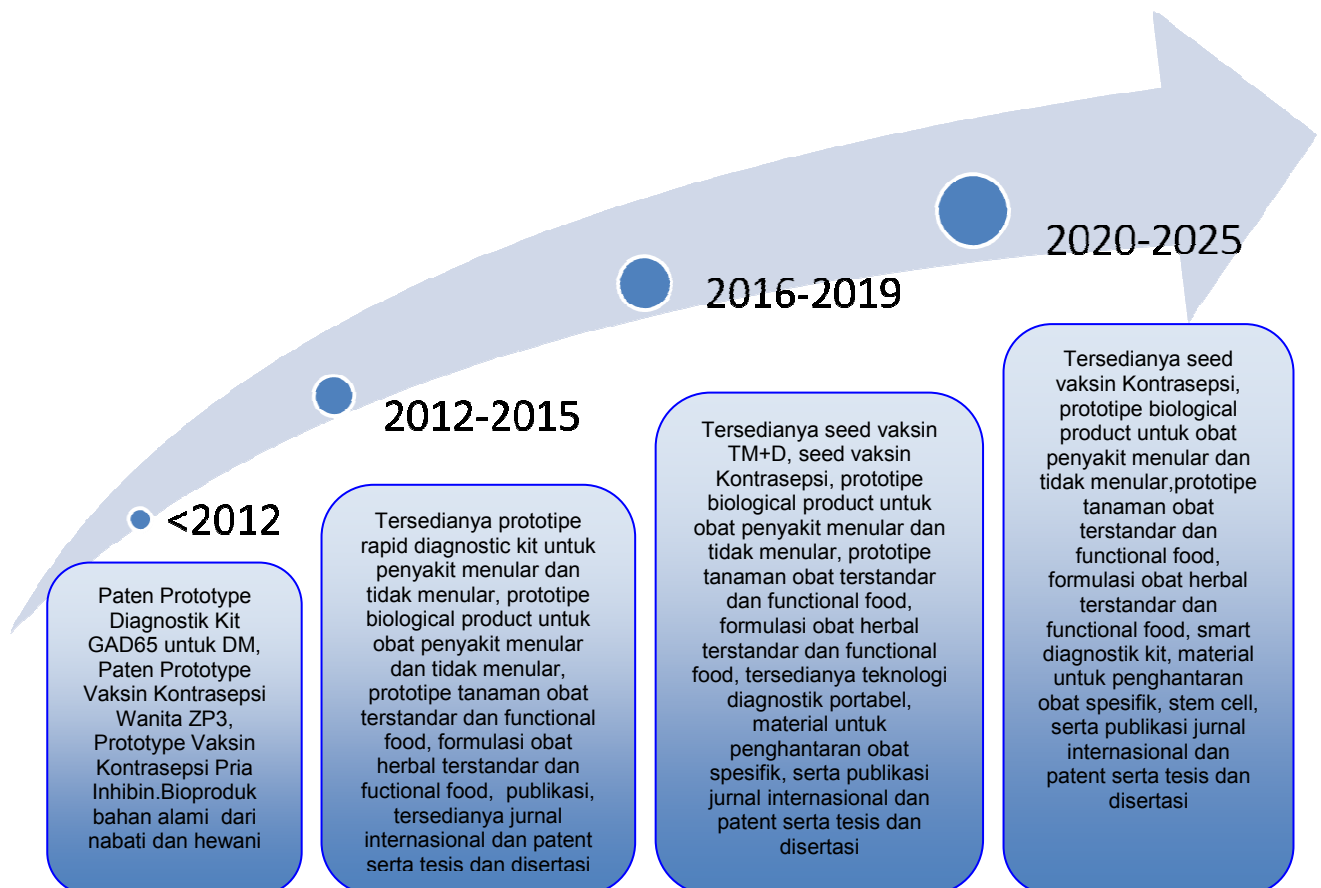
2020-2025

2016-2019

2012-2015

<2012

Paten Prototype Diagnostik Kit GAD65 untuk DM, Paten Prototype Vaksin Kontrasepsi Wanita ZP3, Prototype Vaksin Kontrasepsi Pria Inhibin.Bioproduk bahan alami dari nabati dan hewani

Tersedianya prototipe rapid diagnostic kit untuk penyakit menular dan tidak menular, prototipe biological product untuk obat penyakit menular dan tidak menular, prototipe tanaman obat terstandar dan functional food, formulasi obat herbal terstandar dan fuctional food, publikasi, tersedianya jurnal internasional dan patent serta tesis dan disertasi

Tersedianya seed vaksin TM+D, seed vaksin Kontrasepsi, prototipe biological product untuk obat penyakit menular dan tidak menular, prototipe tanaman obat terstandar dan functional food, formulasi obat herbal terstandar dan functional food, tersedianya teknologi diagnostik portabel, material untuk penghantaran obat spesifik, serta publikasi jurnal internasional dan patent serta tesis dan disertasi

Tersedianya seed vaksin Kontrasepsi, prototipe biological product untuk obat penyakit menular dan tidak menular,prototipe tanaman obat terstandar dan functional food, formulasi obat herbal terstandar dan functional food, smart diagnostik kit, material untuk penghantaran obat spesifik, stem cell, serta publikasi jurnal internasional dan patent serta tesis dan disertasi